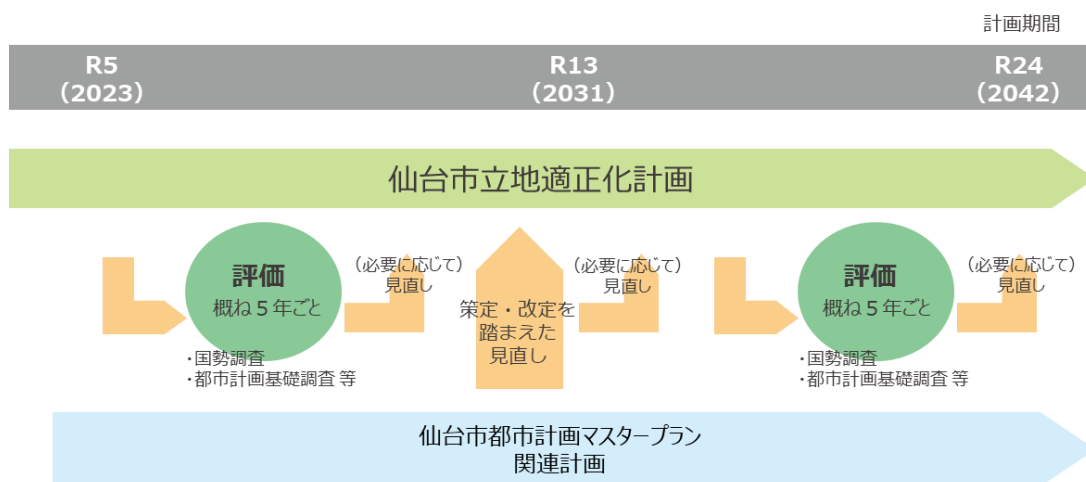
計画期間

R5
(2023)

R13
(2031)

R24
(2042)

仙台市立地適正化計画

評価
概ね5年ごと

・国勢調査
・都市計画基礎調査 等

(必要に応じて)
見直し

策定・改定を
踏まえた
見直し

(必要に応じて)
見直し

評価
概ね5年ごと

・国勢調査
・都市計画基礎調査 等

(必要に応じて)
見直し

仙台市都市計画マスタープラン
関連計画